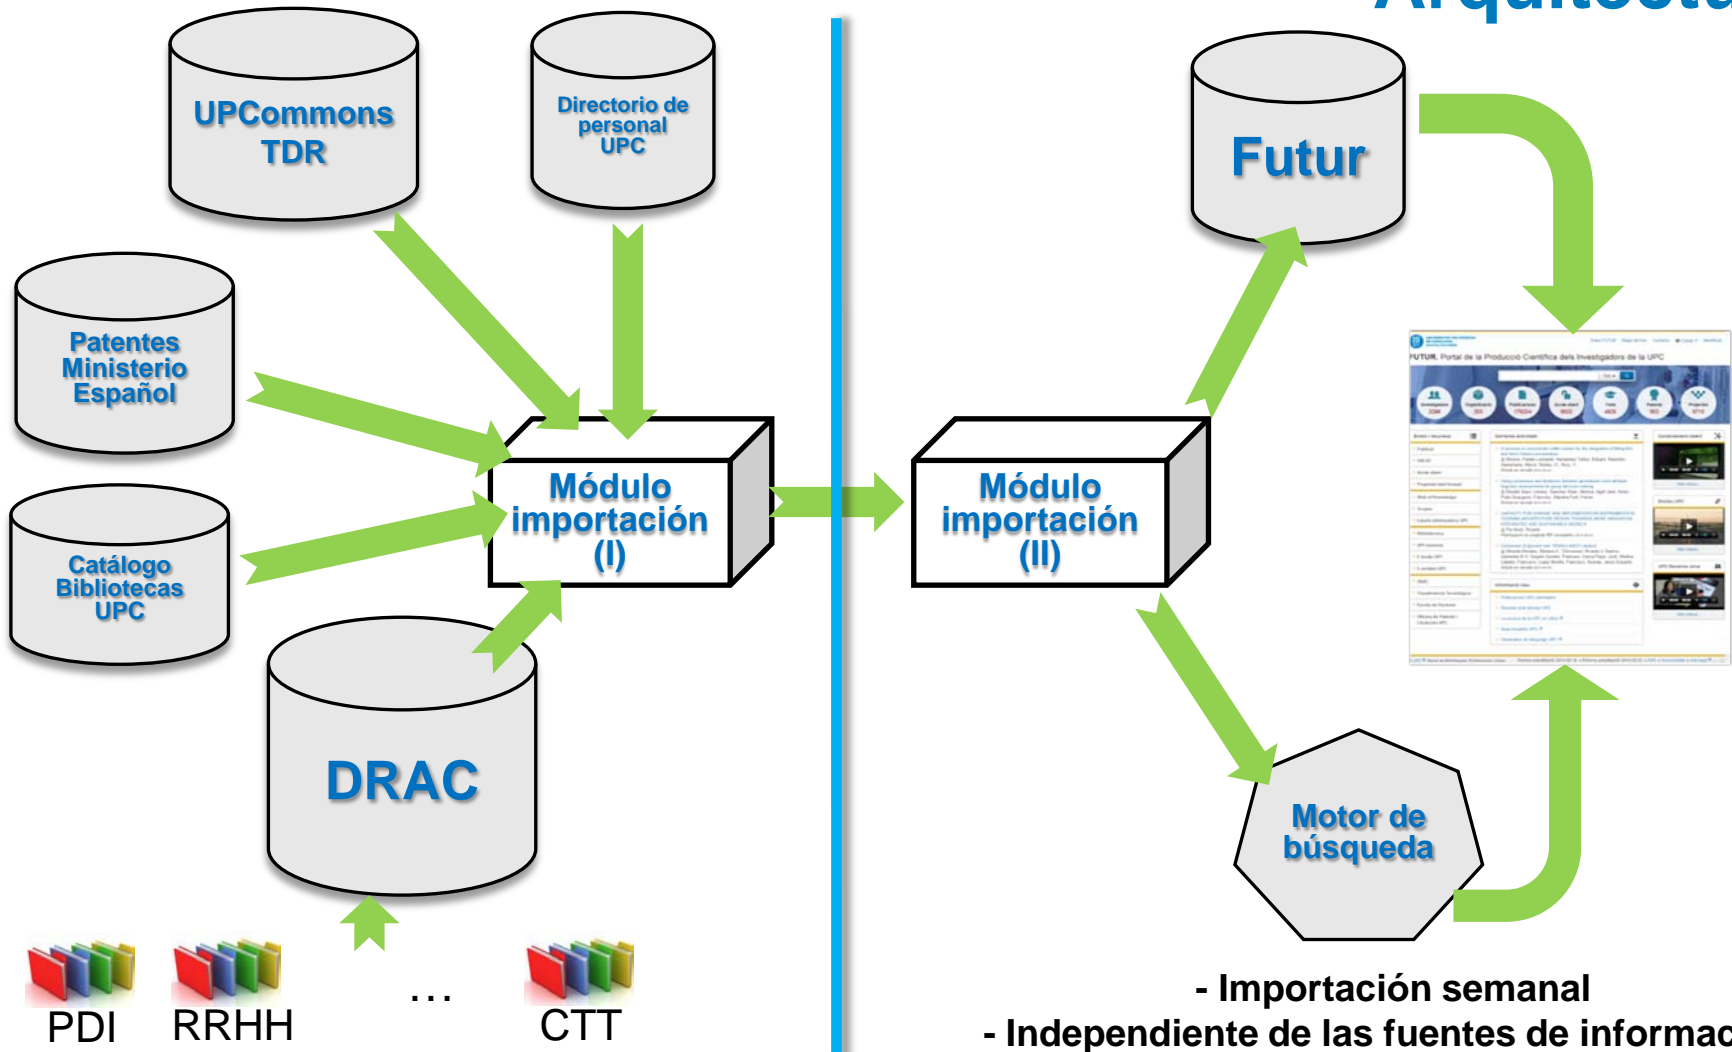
Arquitectu

UPCommons TDR

Directorio de personal UPC

Patentes Ministerio Español

Catálogo Bibliotecas UPC

Módulo importación (I)

DRAC

PDI RRHH ... CTT

Futur

Módulo importación (II)

FUTUR. Portal de la Producció Científica dels Investigadors de la UPC

Motor de búsqueda

- Importación semanal
- Independiente de las fuentes de informac